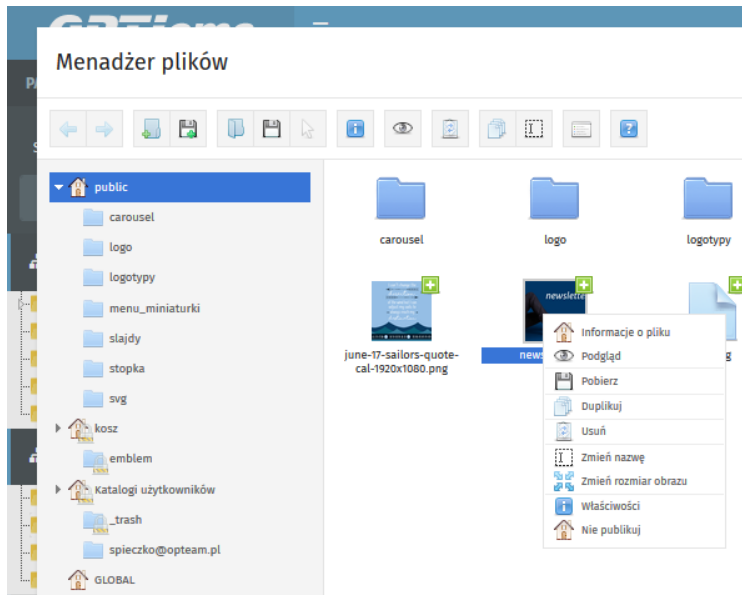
Menadżer plików

public
carousel
logo
logotypy
menu_miniaturki
slajdy
stopka
svg
kosz
emblem
Katalogi użytkowników
_trash
spieczko@opteam.pl
GLOBAL

carousel
logo
logotypy
june-17-sailors-quote-cal-1920x1080.png
news
g

Informacje o pliku
Podgląd
Pobierz
Duplikuj
Usuń
Zmień nazwę
Zmień rozmiar obrazu
Właściwości
Nie publikuj